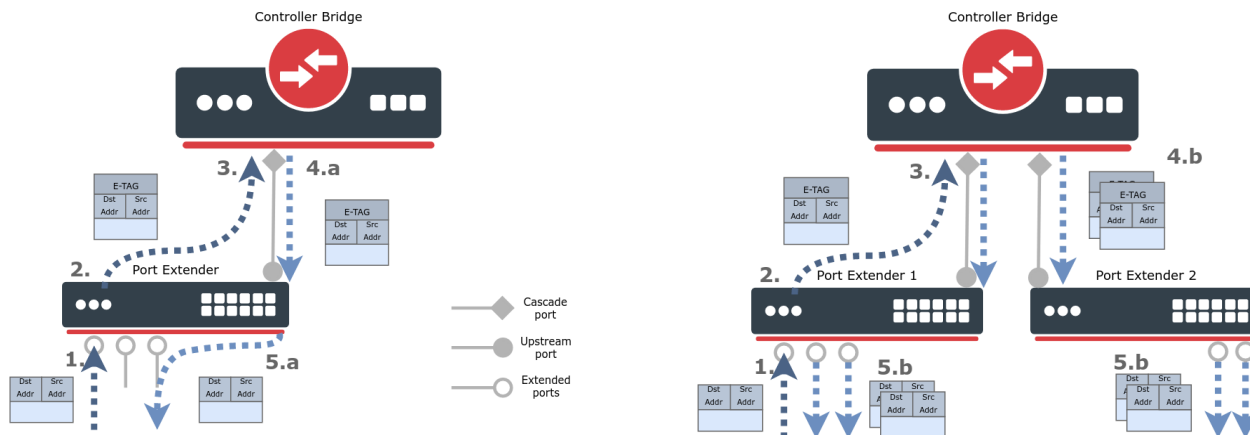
Controller Bridge

3.

4.a

E-TAG

| Dst Addr | Src Addr |
|---|---|

E-TAG

| Dst Addr | Src Addr |
|---|---|

2.

Port Extender

1.

5.a

| Dst Addr | Src Addr |
|---|---|

| Dst Addr | Src Addr |
|---|---|

Cascade port

Upstream port

Extended ports

Controller Bridge

3.

4.b

E-TAG

| Dst Addr | Src Addr |
|---|---|

E-TAG

| Dst Addr | Src Addr |
|---|---|

2.

Port Extender 1

Port Extender 2

1.

5.b

5.b

| Dst Addr | Src Addr |
|---|---|

| Dst Addr | Src Addr |
|---|---|

| Dst Addr | Src Addr |
|---|---|